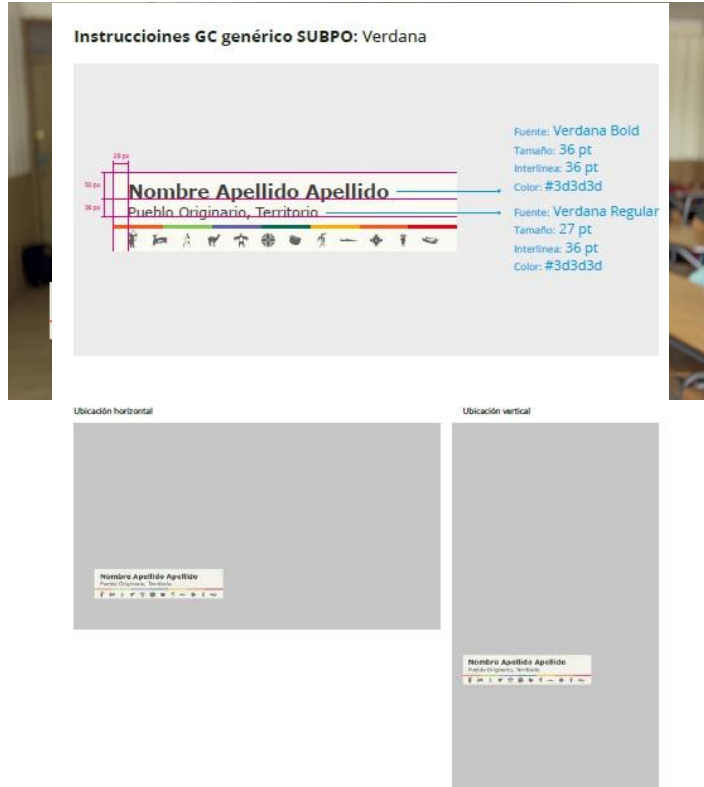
Instruccioines GC genérico SUBPO: Verdana

28 px
50 px
36 px

Nombre Apellido Apellido
Pueblo Originario, Territorio

Fuente: Verdana Bold
Tamaño: 36 pt
Interlinea: 36 pt
Color: #3d3d3d

Fuente: Verdana Regular
Tamaño: 27 pt
Interlinea: 36 pt
Color: #3d3d3d

Ubicación horizontal

Nombre Apellido Apellido
Pueblo Originario, Territorio

Ubicación vertical

Nombre Apellido Apellido
Pueblo Originario, Territorio